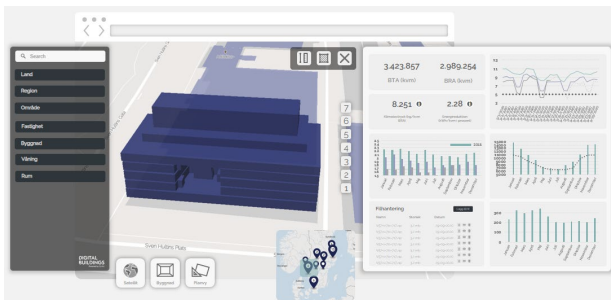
Search

Land

Region

Område

Fastighet

Byggnad

Våning

Rum

7
6
5
4
3
2
1

Sven Hultins Plats

DIGITAL BUILDINGS

Satellit

Byggnad

Planny

3.423.857
BTA (kvm)

2.989.254
BRA (kvm)

8.251
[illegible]

2.28
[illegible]

Filhantering